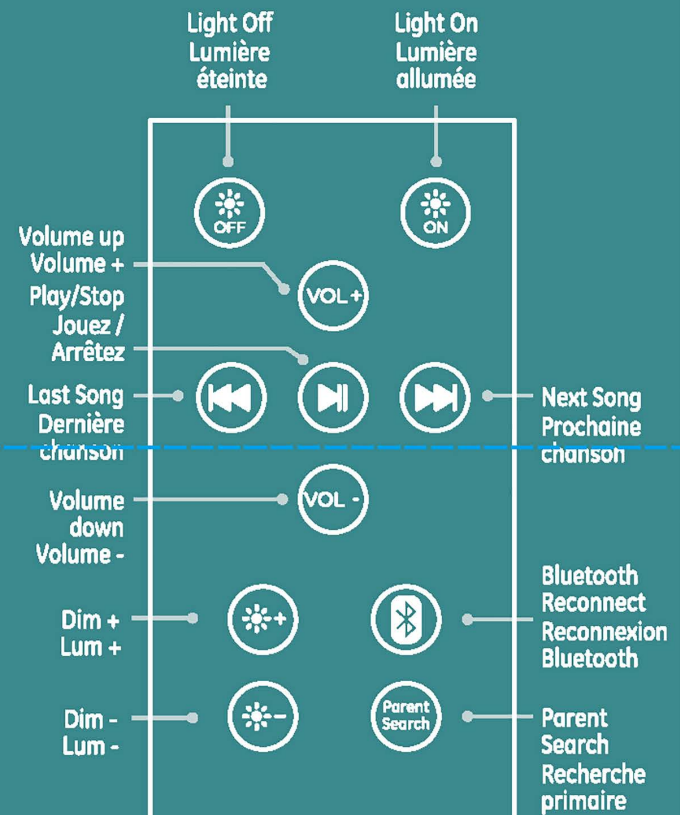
Light Off
Lumière éteinte

Light On
Lumière allumée

OFF

ON

Volume up
Volume +

VOL +

Play/Stop
Jouez /
Arrêtez

Last Song
Dernière chanson

Next Song
Prochaine chanson

Volume down
Volume -

VOL -

Dim +
Lum +

Bluetooth Reconnect
Reconnexion Bluetooth

Dim -
Lum -

Parent Search

Parent Search
Recherche primaire